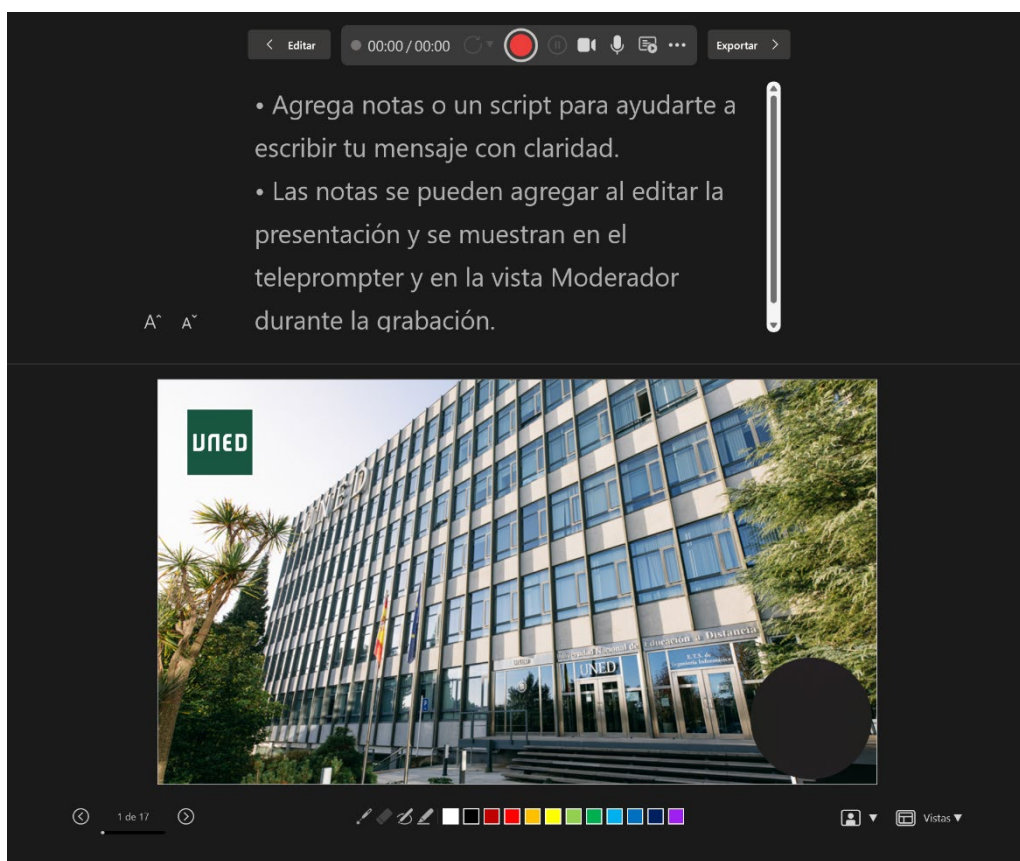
< Editar 00:00 / 00:00 Exportar >

• Agrega notas o un script para ayudarte a escribir tu mensaje con claridad.
• Las notas se pueden agregar al editar la presentación y se muestran en el teleprompter y en la vista Moderador durante la grabación.

Aˆ Aˇ

UNED

UNED

Universidad Nacional de Educación a Distancia

UNED

1 de 17

Vistas